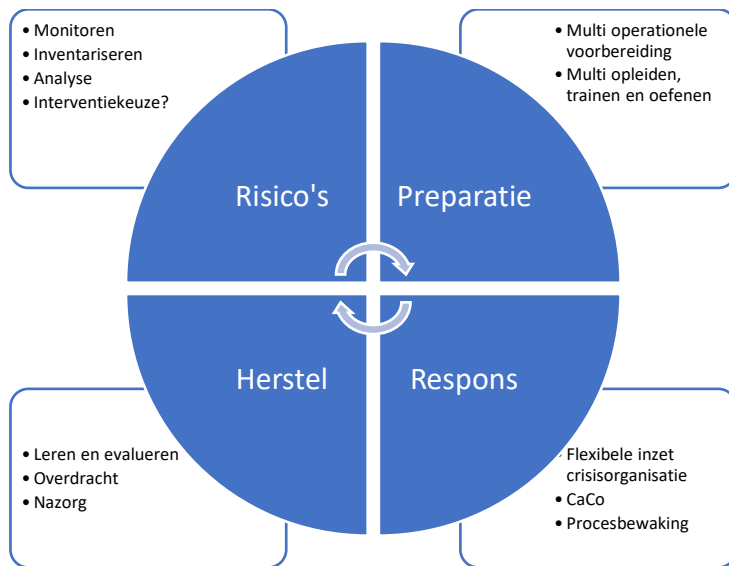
• Monitoren
• Inventariseren
• Analyse
• Interventiekeuze?

• Multi operationele voorbereiding
• Multi opleiden, trainen en oefenen

Risico's

Preparatie

Herstel

Respons

• Leren en evalueren
• Overdracht
• Nazorg

• Flexibele inzet crisisorganisatie
• CaCo
• Procesbewaking